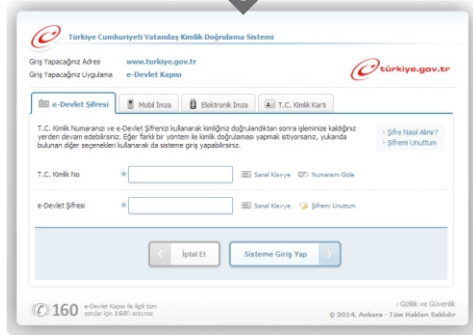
Türkiye Cumhuriyeti Vatandaş Kimlik Doğrulama Sistemi

Giriş Yapacağınız Adres www.turkiye.gov.tr
Giriş Yapacağınız Uygulama e-Devlet Kapısı

türkiye.gov.tr

e-Devlet Şifresi | Mobil İmza | Elektronik İmza | T.C. Kimlik Kartı

T.C. Kimlik Numaranızı ve e-Devlet Şifrenizi kullanarak kimliğiniz doğrulandıktan sonra işleminize kaldığınız yerden devam edebilirsiniz. Eğer farklı bir yöntem ile kimlik doğrulaması yapmak istiyorsanız, yukarıda bulunan diğer seçenekleri kullanarak da sisteme giriş yapabilirsiniz.

› Şifre Nasıl Alınır?
› Şifremi Unuttum

T.C. Kimlik No * Sanal Klavye Numaramı Gizle

e-Devlet Şifresi * Sanal Klavye Şifremi Unuttum

İptal Et Sisteme Giriş Yap

160 e-Devlet Kapısı ile ilgili tüm sorular için 160'ı arayınız

› Gizlilik ve Güvenlik
© 2014, Ankara - Tüm Hakları Saklıdır